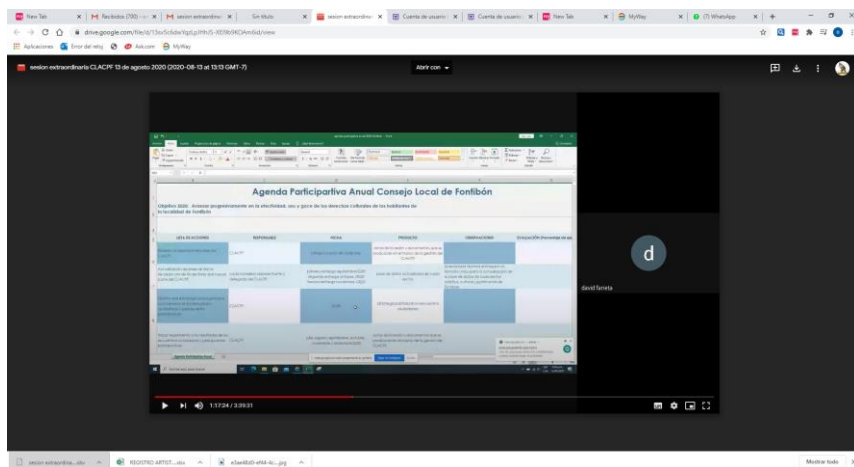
New Tab | Facebook (700) | sesion extraordina | Sin título | sesion extraordina | Cuenta de usuario | Cuenta de usuario | New Tab | MyWay | (7) WhatsApp

drive.google.com/file/d/13ov5o6deVqzLpIfhfi5-XE9b9KDAm6id/view

Aplicaciones | Error del relay | Ask.com | MyWay

sesion extraordinaria CLACPF 13 de agosto 2020 (2020-08-13 at 13:13 GMT-7)

Abrir con

Agenda Participativa Anual Consejo Local de Fontibón

Objetivo 2020: Avanzar progresivamente en la efectividad, uso y goce de los derechos culturales de los habitantes de la localidad de Fontibón

| LÍEA DE ACCIONES | RESPONSABLE | FECHA | PRODUCTO | OBSERVACIONES | EVALUACIÓN (Porcentaje de eje |
|---|---|---|---|---|---|
| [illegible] | CLACPF | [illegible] | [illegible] | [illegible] | |
| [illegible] | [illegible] | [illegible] | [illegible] | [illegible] | |
| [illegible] | CLACPF | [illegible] | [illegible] | | |
| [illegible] | CLACPF | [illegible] | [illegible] | | |

d

david fareta

1:17:24 / 3:39:31

sesion extraordina....xlsx | REGISTRO ARTIST....xlsx | e3ae48d0-ef44-4c....jpg

Mostrar todo